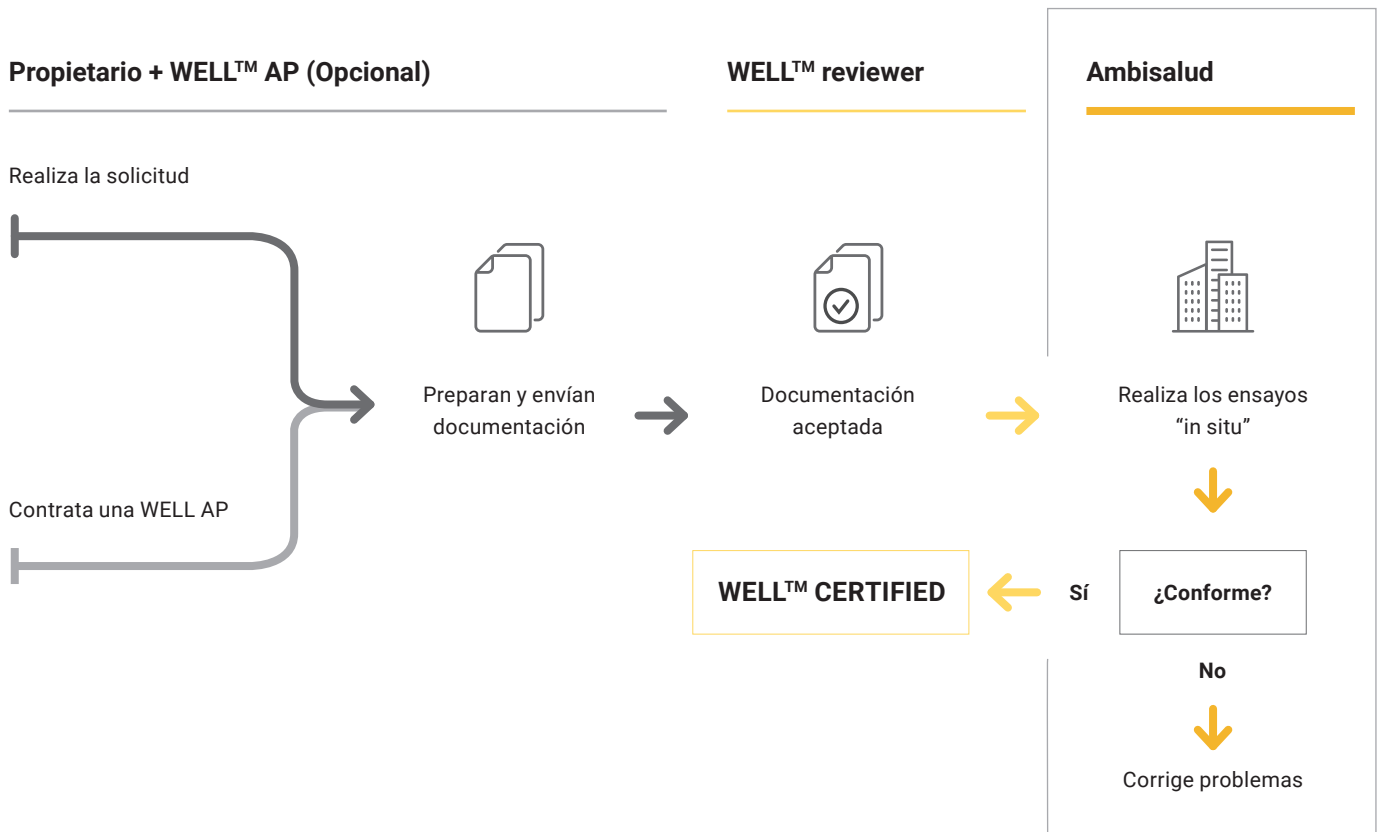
Propietario + WELL$^{TM}$ AP (Opcional)

WELL$^{TM}$ reviewer

Ambisalud

Realiza la solicitud

Preparan y envían documentación

Documentación aceptada

Realiza los ensayos “in situ”

Contrata una WELL AP

WELL$^{TM}$ CERTIFIED

Sí

¿Conforme?

No

Corrige problemas